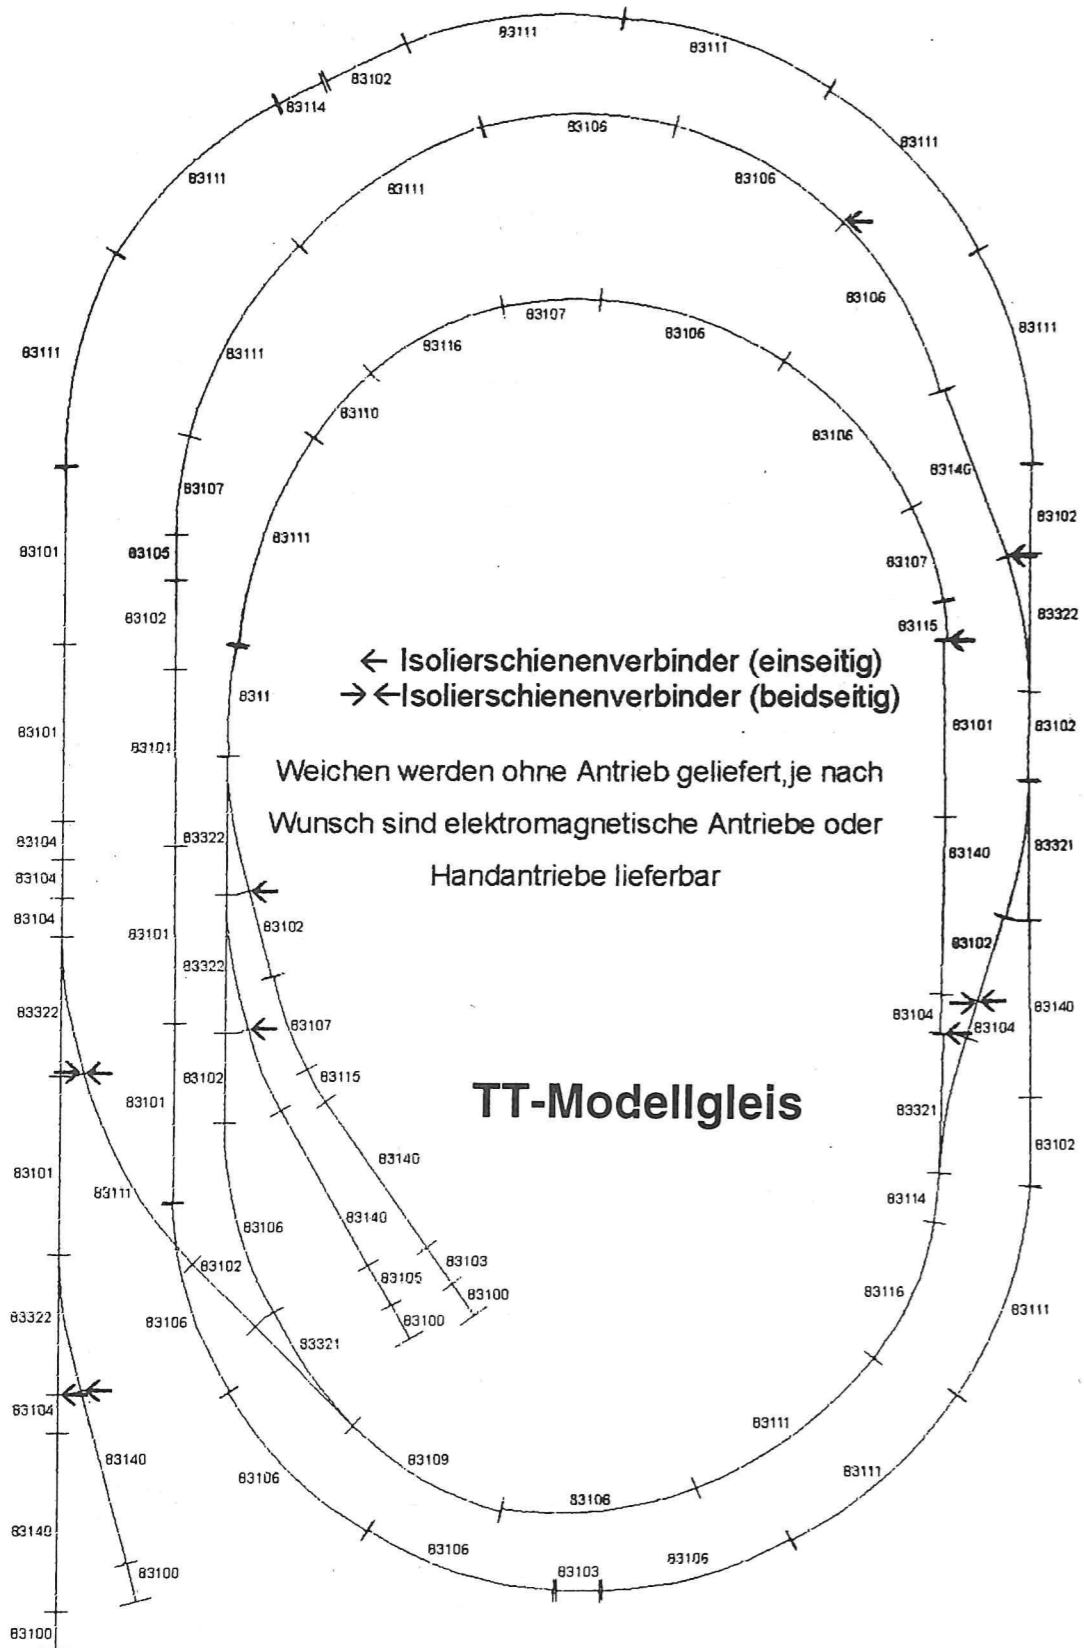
83111
83111
83102
83114
83106
83111
83111
83111
83106
83106
83111
83107
83106
83111
83111
83116
83110
83106
83146
83107
83111
83102
83101
83105
83107
83102
83115
83322
← Isolierschienenverbinder (einseitig)
→←Isolierschienenverbinder (beidseitig)
8311
83101
83102
83101
83101
Weichen werden ohne Antrieb geliefert,je nach Wunsch sind elektromagnetische Antriebe oder Handantriebe lieferbar
83104
83322
83140
83321
83104
83104
83101
83102
83102
83322
83322
83107
83104
83104
83140
83102
83115
TT-Modellgleis
83321
83101
83101
83102
83140
83111
83114
83106
83140
83102
83103
83105
83100
83100
83116
83111
83322
83106
83321
83104
83111
83140
83109
83111
83106
83106
83140
83106
83106
83103
83100
83100